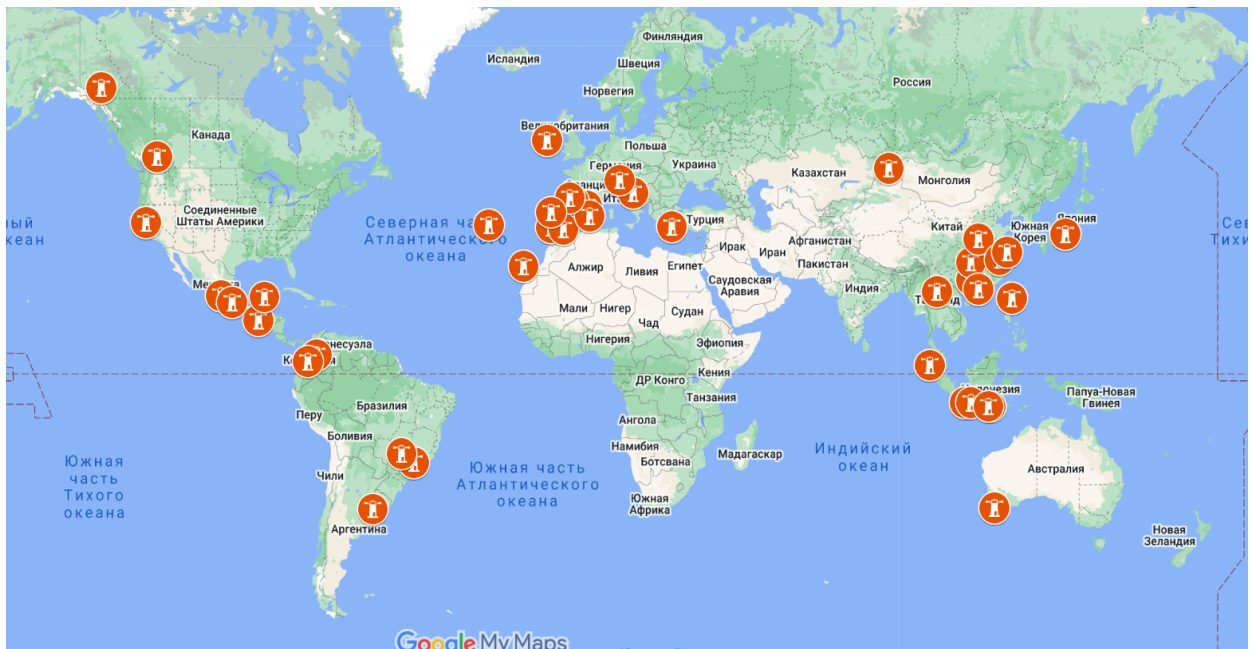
Финляндия
Исландия
Швеция
Норвегия
Россия
Великобритания
Польша
Канада
Германия
Украина
Казахстан
Монголия
Франция
Италия
Соединенные Штаты Америки
Северная часть Атлантического океана
Турция
Китай
Южная Корея
Япония
ный
океан
Сев
Тихо
Ирак
Афганистан
Иран
Пакистан
Алжир
Ливия
Египет
Саудовская Аравия
Индия
Мексика
Таиланд
Мали
Нигер
Чад
Судан
Венесуэла
Нигерия
Эфиопия
Колумбия
ДР Конго
Кения
Индонезия
Папуа-Новая Гвинея
Перу
Бразилия
Танзания
Ангола
Боливия
Намибия
Мадагаскар
Индийский океан
Южная часть Тихого океана
Ботсвана
Южная часть Атлантического океана
Австралия
Чили
Южная Африка
Аргентина
Новая Зеландия
Google My Maps